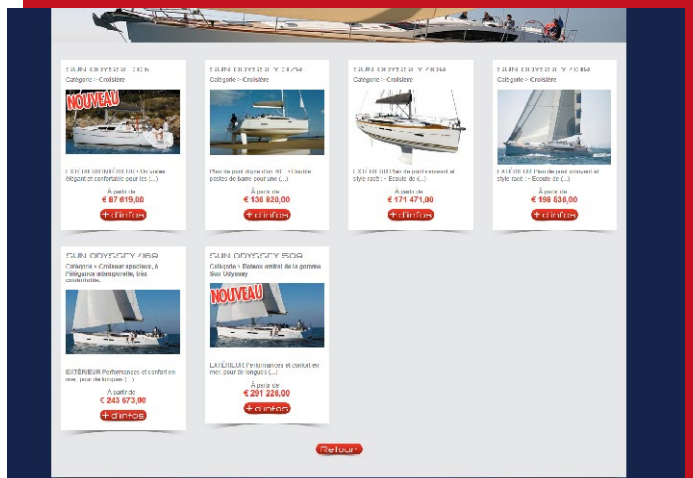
SUN ODYSSEY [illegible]
Catégorie : Croisière
NOUVEAU
EXTÉRIEUR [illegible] Un voilier élégant et confortable pour les (...)
À partir de
€ 87 619,00
+ d'infos

SUN ODYSSEY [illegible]
Catégorie : Croisière
Plan de pont digne d'un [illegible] Double postes de barre pour une (...)
À partir de
€ 136 820,00
+ d'infos

SUN ODYSSEY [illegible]
Catégorie : Croisière
EXTÉRIEUR Plan de pont innovant et style racé : - Ecoute de (...)
À partir de
€ 171 471,00
+ d'infos

SUN ODYSSEY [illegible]
Catégorie : Croisière
EXTÉRIEUR Plan de pont innovant et style racé : - Ecoute de (...)
À partir de
€ 198 536,00
+ d'infos

SUN ODYSSEY 469
Catégorie : Croiseur spacieux, à l'élégance intemporelle, très confortable.
EXTÉRIEUR Performances et confort en mer, pour de longues (...)
À partir de
€ 243 673,00
+ d'infos

SUN ODYSSEY 509
Catégorie : Bateau amiral de la gamme Sun Odyssey
NOUVEAU
EXTÉRIEUR Performances et confort en mer, pour de longues (...)
À partir de
€ 291 226,00
+ d'infos

Retour